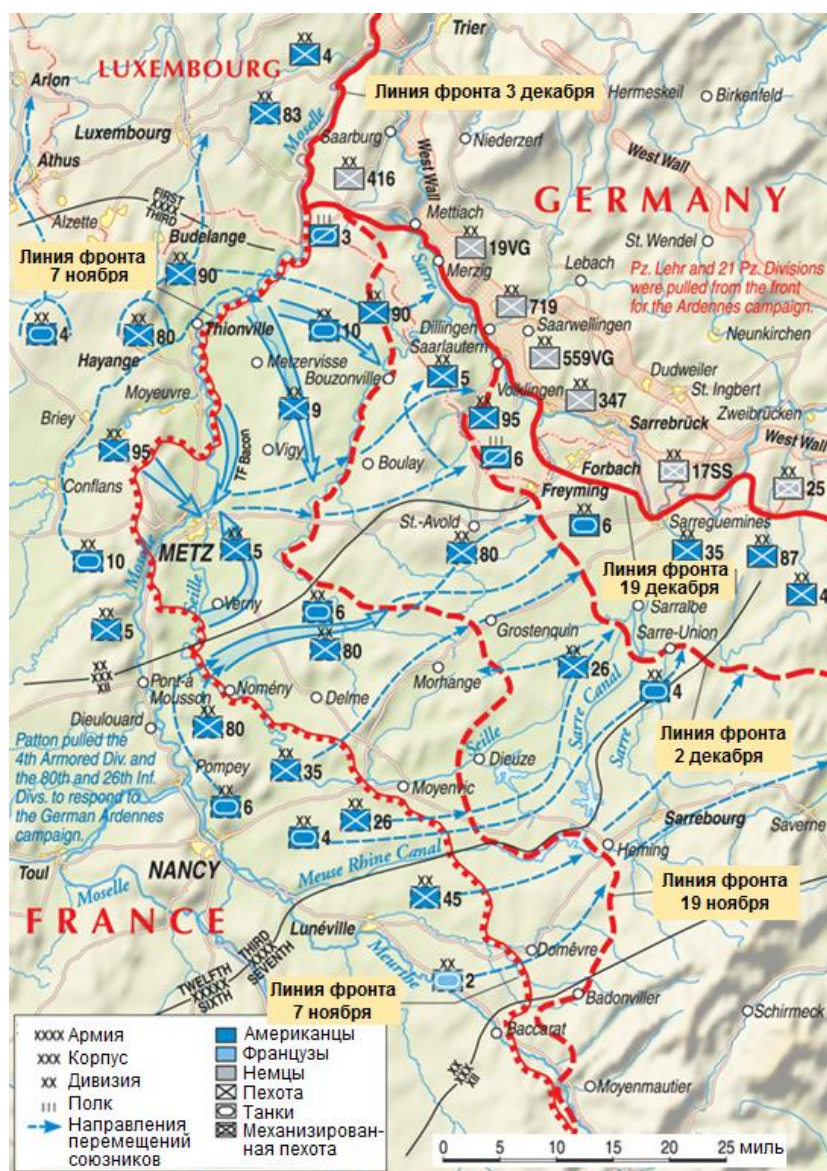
Trier
LUXEMBOURG
XX 4
Arlon
Линия фронта 3 декабря
Hermeskeil
Birkenfeld
XX 83
Luxembourg
Saarburg
Niederzerf
Moselle
Athus
XX 416
West Wall
West Wall
GERMANY
FIRST XXX THIRD
Alzette
Mettlach
Budelange
III 3
XX 19VG
St. Wendel
Линия фронта 7 ноября
Merzig
Lebach
XX 90
Sarre
XX 719
Pz. Lehr and 21 Pz. Divisions were pulled from the front for the Ardennes campaign.
XX 4
XX 80
Thionville
XX 10
XX 90
Dillingen
Saarwellingen
Hayange
Saarlautern
XX 559VG
Neunkirchen
Metzervisse
Bouzonville
XX 5
Dudweiler
Moyeuvre
XX 95
Völklingen
XX 347
St. Ingbert
Briey
XX 9
Sarrebrück
Zweibrücken
XX 95
TF Bacon
Vigy
III 6
West Wall
Boulay
Forbach
XX 17SS
XX 25
Conflans
Freyming
St.-Avold
XX 6
Sarreguemines
METZ
XX 5
XX 80
XX 35
XX 87
XX 10
Moselle
Линия фронта 19 декабря
XX 4
Verny
Seille
XX 6
Sarralbe
XX 5
Grostenquin
Sarre-Union
XX 80
XX XXX XII
XX 26
Pont-à-Mousson
Nomény
Delme
Morhange
XX 4
Линия фронта 2 декабря
Dieulouard
XX 80
Seille
Sarre Canal
Patton pulled the 4th Armored Div. and the 80th and 26th Inf. Divs. to respond to the German Ardennes campaign.
Pompey
XX 35
Dieuze
Sarre
Moyenvic
XX 6
XX 4
XX 26
Sarrebourg
Saverne
Hemimg
Toul
NANCY
Meuse Rhine Canal
Линия фронта 19 ноября
Moselle
XX 45
FRANCE
Lunéville
TWELFTH XXXXX SIXTH
THIRD XXXX SEVENTH
Meurthe
Domèvre
XX 2
Линия фронта 7 ноября
Badonviller
Schirmeck
Baccarat
XX XXX XII
Moyenmoutier
xxxx Армия
xxx Корпус
xx Дивизия
III Полк
Направления перемещений союзников
Американцы
Французы
Немцы
Пехота
Танки
Механизированная пехота
0 5 10 15 20 25 миль